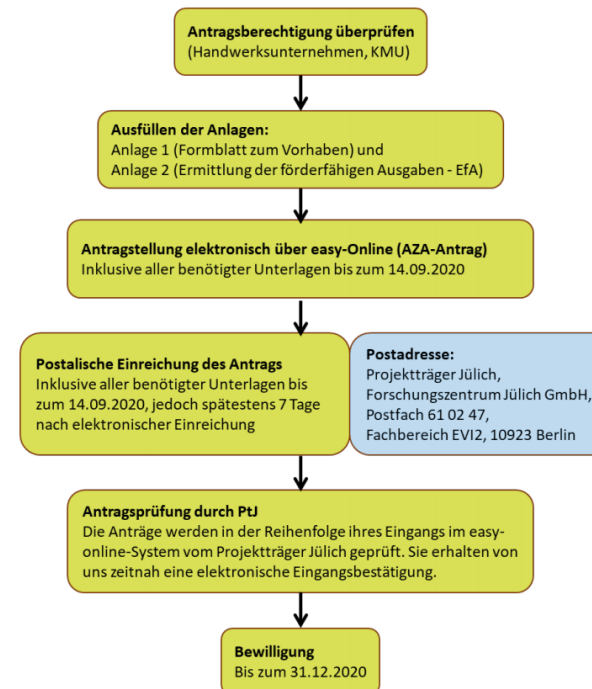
**Antragsberechtigung überprüfen**
(Handwerksunternehmen, KMU)

**Ausfüllen der Anlagen:**
Anlage 1 (Formblatt zum Vorhaben) und
Anlage 2 (Ermittlung der förderfähigen Ausgaben - EfA)

**Antragstellung elektronisch über easy-Online (AZA-Antrag)**
Inklusive aller benötigter Unterlagen bis zum 14.09.2020

**Postalische Einreichung des Antrags**
Inklusive aller benötigter Unterlagen bis zum 14.09.2020, jedoch spätestens 7 Tage nach elektronischer Einreichung

**Postadresse:**
Projektträger Jülich,
Forschungszentrum Jülich GmbH,
Postfach 61 02 47,
Fachbereich EVI2, 10923 Berlin

**Antragsprüfung durch PtJ**
Die Anträge werden in der Reihenfolge ihres Eingangs im easy-online-System vom Projektträger Jülich geprüft. Sie erhalten von uns zeitnah eine elektronische Eingangsbestätigung.

**Bewilligung**
Bis zum 31.12.2020